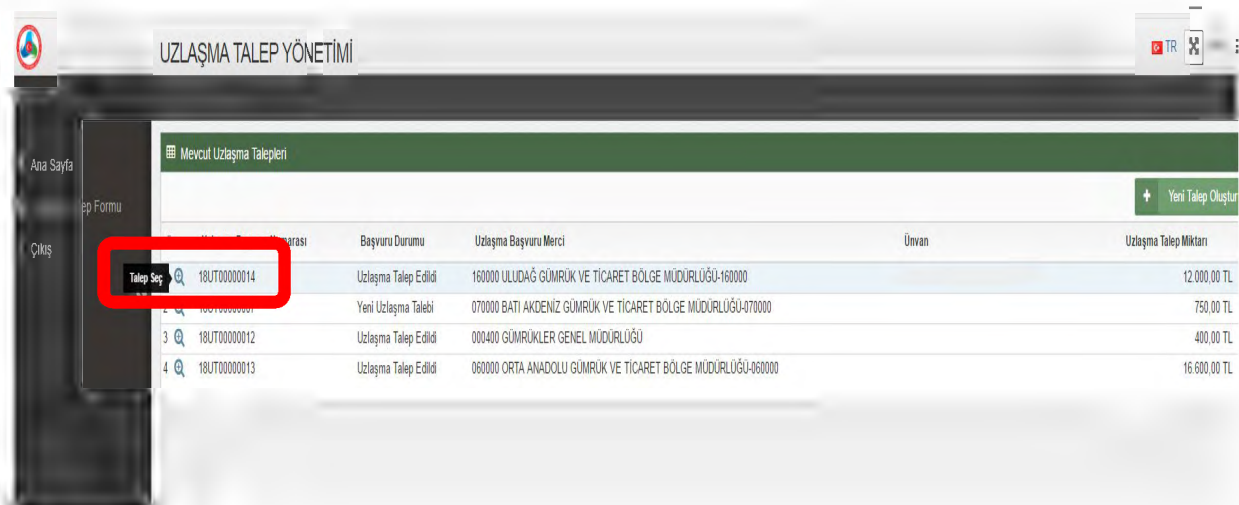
UZLAŞMA TALEP YÖNETİMİ

TR

Ana Sayfa
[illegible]ep Formu
Çıkış

Mevcut Uzlaşma Talepleri

Yeni Talep Oluştur

| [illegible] | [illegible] Numarası | Başvuru Durumu | Uzlaşma Başvuru Merci | Ünvan | Uzlaşma Talep Miktarı |
|---|---|---|---|---|---|
| Talep Seç | 18UT00000014 | Uzlaşma Talep Edildi | 160000 ULUDAĞ GÜMRÜK VE TİCARET BÖLGE MÜDÜRLÜĞÜ-160000 | | 12.000,00 TL |
| 2 | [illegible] | Yeni Uzlaşma Talebi | 070000 BATI AKDENİZ GÜMRÜK VE TİCARET BÖLGE MÜDÜRLÜĞÜ-070000 | | 750,00 TL |
| 3 | 18UT00000012 | Uzlaşma Talep Edildi | 000400 GÜMRÜKLER GENEL MÜDÜRLÜĞÜ | | 400,00 TL |
| 4 | 18UT00000013 | Uzlaşma Talep Edildi | 060000 ORTA ANADOLU GÜMRÜK VE TİCARET BÖLGE MÜDÜRLÜĞÜ-060000 | | 16.600,00 TL |